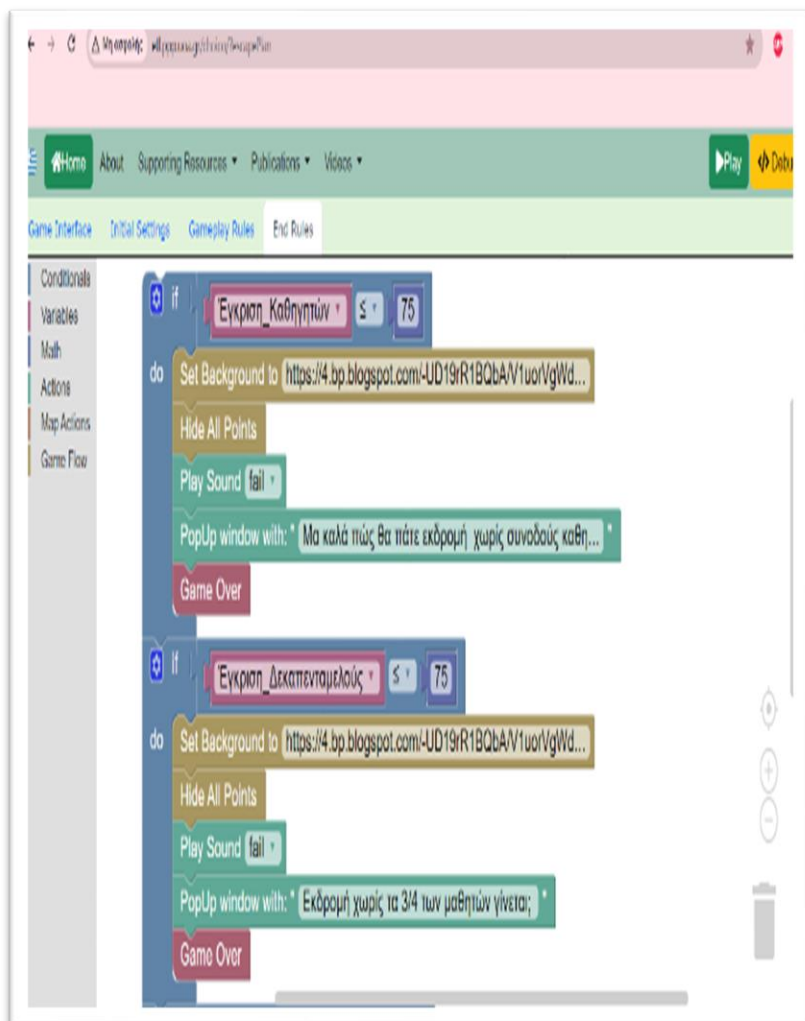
Μη ασφαλής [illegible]

Home About Supporting Resources ▾ Publications ▾ Videos ▾

Play Debu

Game Interface Initial Settings Gameplay Rules End Rules

Conditionals
Variables
Math
Actions
Map Actions
Game Flow

if Εγκριση_Καθηγητών ▾ ≤ ▾ 75
do Set Background to https://4.bp.blogspot.com/-UD19rR1BQbA/V1uo/VgWd...
Hide All Points
Play Sound fail ▾
PopUp window with: " Μα καλά πώς θα πάτε εκδρομή χωρίς συνοδούς καθη... "
Game Over

if Εγκριση_Δεκαπενταμελούς ▾ ≤ ▾ 75
do Set Background to https://4.bp.blogspot.com/-UD19rR1BQbA/V1uo/VgWd...
Hide All Points
Play Sound fail ▾
PopUp window with: " Εκδρομή χωρίς τα 3/4 των μαθητών γίνεται; "
Game Over